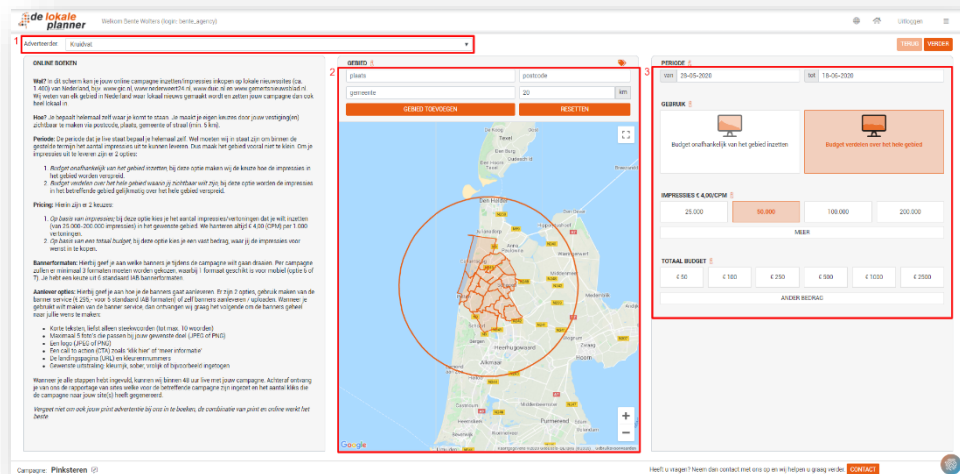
de lokale planner

Welkom Sente Wolters (login: Sente_agency)

Uitloggen

1

Adverteerder: Knakkel

TERUG VERDER

ONLINE BOEKEN

Wat? In dit scherm kan je jouw online campagne inzetten/impressies inkopen op lokale nieuwssites (ca. 1.400) van Nederland, bijv. www.gic.nl, www.nederweert24.nl, www.dusc.nl en www.gemertsnieuwsblad.nl. Wij weten van elk gebied in Nederland waar lokaal nieuws gemaakt wordt en zetten jouw campagne dan ook heel lokaal in.

Hoe? Je bepaalt helemaal zelf waar je komt te staan. Je maakt je eigen keuzes door jouw vestiging(en) zichtbaar te maken via postcode, plaats, gemeente of straal (min. 5 km).

Periode: De periode dat je live staat bepaal je helemaal zelf. Wel moeten wij in staat zijn om binnen de gestelde termijn het aantal impressies uit te kunnen leveren. Dus maak het gebied vooral niet te klein. Om je impressies uit te leveren zijn er 2 opties:

1. Budget onafhankelijk van het gebied inzetten, bij deze optie maken wij de keuze hoe de impressies in het gebied worden verspreid.
2. Budget verdelen over het hele gebied waarin je zichtbaar wilt zijn, bij deze optie worden de impressies in het betreffende gebied gelijkmatig over het hele gebied verspreid.

Pricing: Hierin zijn er 2 keuzes:

1. Op basis van impressies; bij deze optie kies je het aantal impressies/vertoningen dat je wilt inzetten (van 25.000-200.000 impressies) in het gewenste gebied. We hanteren altijd € 4,00 (CPM) per 1.000 vertoningen.
2. Op basis van een totaal budget, bij deze optie kies je een vast bedrag, waar jij de impressies voor wenst in te kopen.

Bannerformaten: Hierbij geef je aan welke banners je tijdens de campagne wilt gaan draaien. Per campagne zullen er minimaal 3 formaten moeten worden gekozen, waarbij 1 formaat geschikt is voor mobiel (optie 6 of 7). Je hebt we keuze uit 8 standaard IAB bannerformaten.

Aanlever opties: Hierbij geef je aan hoe je de banners gaat aanleveren. Er zijn 2 opties, gebruik maken van de banner service (€ 25,- voor 3 standaard IAB formaten) of zelf banners aanleveren / uploaden. Wanneer je gebruik wilt maken van de banner service, dan ontvangen wij graag het volgende om de banners geheel naar jullie wens te maken:

- Korte teksten, liefst alleen steekwoorden (tot max. 10 woorden)
- Maximaal 5 foto's die passen bij jouw gewenste doel (JPEG of PNG)
- Een logo (JPEG of PNG)
- Een call to action (CTA) zoals 'klik hier' of 'meer informatie'
- De landingspagina (URL) en kleurenrnummers
- Gewenste uitstraling: kleurrijk, sober, vrolijk of bijvoorbeeld ingetogen

Wanneer je alle stappen hebt ingevuld, kunnen wij binnen 48 uur live met jouw campagne. Achteraf ontvang je van ons de rapportage van sites welke voor de betreffende campagne zijn ingezet en het aantal kliks die de campagne naar jouw site(s) heeft gegenereerd.

Vergeet niet om ook jouw print adverentie bij ons in te boeken, de combinatie van print en online werkt het beste.

2

GEBIED

plaats

postcode

gemeente

20

km

GEBIED TOEVOEGEN

RESETTEN

Texel

Alkmaar

Purmerend

Google

3

PERIODE

van 28-05-2020

tot 18-06-2020

GEBRUIK

Budget onafhankelijk van het gebied inzetten

Budget verdelen over het hele gebied

IMPRESSIES € 4,00/CPM

| 25.000 | 50.000 | 100.000 | 200.000 |
|---|---|---|---|

MEER

TOTAAL BUDGET

| € 50 | € 100 | € 250 | € 500 | € 1000 | € 2500 |
|---|---|---|---|---|---|

ANDER BEDRAG

Campagne: Pinksteren

Heeft u vragen? Neem dan contact met ons op en wij helpen u graag verder. CONTACT